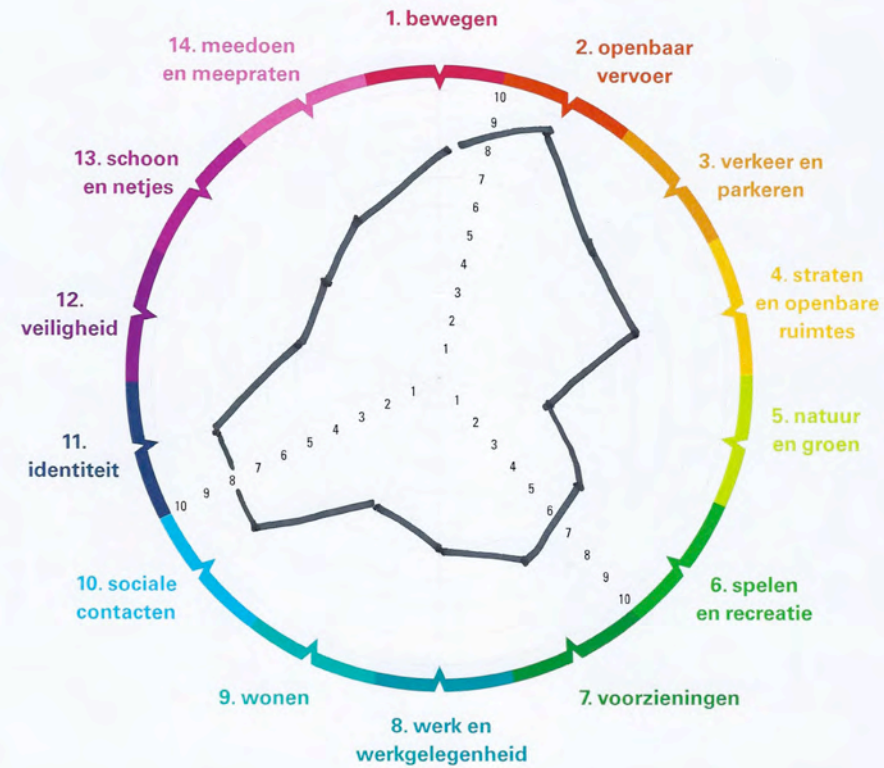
1. bewegen

2. openbaar vervoer

3. verkeer en parkeren

4. straten en openbare ruimtes

5. natuur en groen

6. spelen en recreatie

7. voorzieningen

8. werk en werkgelegenheid

9. wonen

10. sociale contacten

11. identiteit

12. veiligheid

13. schoon en netjes

14. meedoen en meepraten

10 9 8 7 6 5 4 3 2 1

1 2 3 4 5 6 7 8 9 10

1 2 3 4 5 6 7 8 9 10